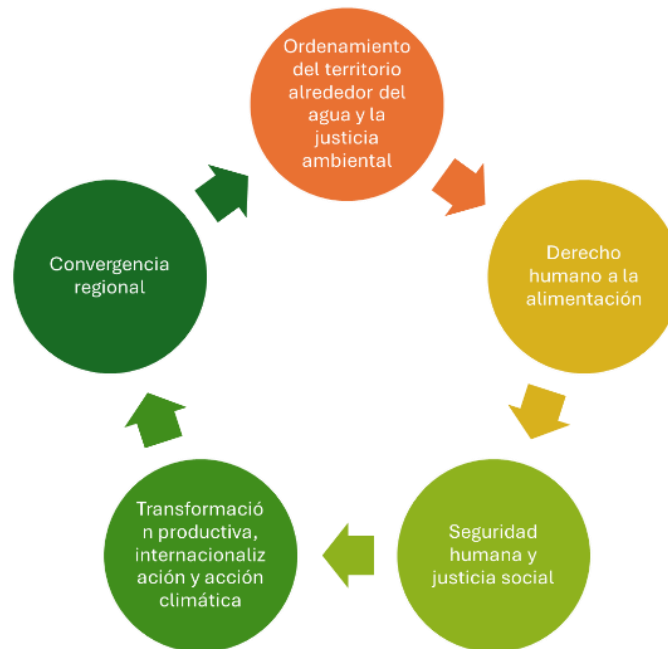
Ordenamiento del territorio alrededor del agua y la justicia ambiental

Derecho humano a la alimentación

Seguridad humana y justicia social

Transformación productiva, internacionalización y acción climática

Convergencia regional